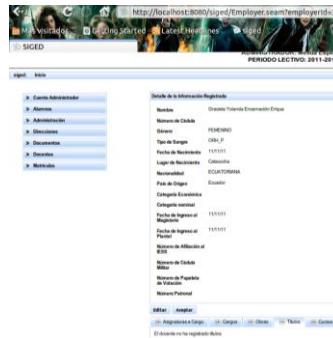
http://localhost:8080/siged/Employer.seam?employerId

Más visitados  Getting Started  Latest Headlines  siged

SIGED

PERIODO LECTIVO: 2011-201

siged  Inicio

Cuenta Administrador
Alumnos
Administración
Direcciones
Documentos
Docentes
Matriculas

Detalle de la Información Registrado

| | |
|---|---|
| Nombre | Graciela Yolanda Encarnación Enrique |
| Número de Cédula | |
| Género | FEMENINO |
| Tipo de Sangre | ORH_P |
| Fecha de Nacimiento | 11/11/11 |
| Lugar de Nacimiento | Catacocha |
| Nacionalidad | ECUATORIANA |
| País de Origen | Ecuador |
| Categoría Económica | |
| Categoría nominal | |
| Fecha de Ingreso al Magisterio | 11/11/11 |
| Fecha de Ingreso al Plantel | 11/11/11 |
| Número de Afiliación al IESS | |
| Número de Cédula Militar | |
| Número de Papeleta de Votación | |
| Número Personal | |

Editar  Aceptar

Asignaturas a Cargo  Cargos  Obras  Título  Contrat

El docente no ha registrado títulos